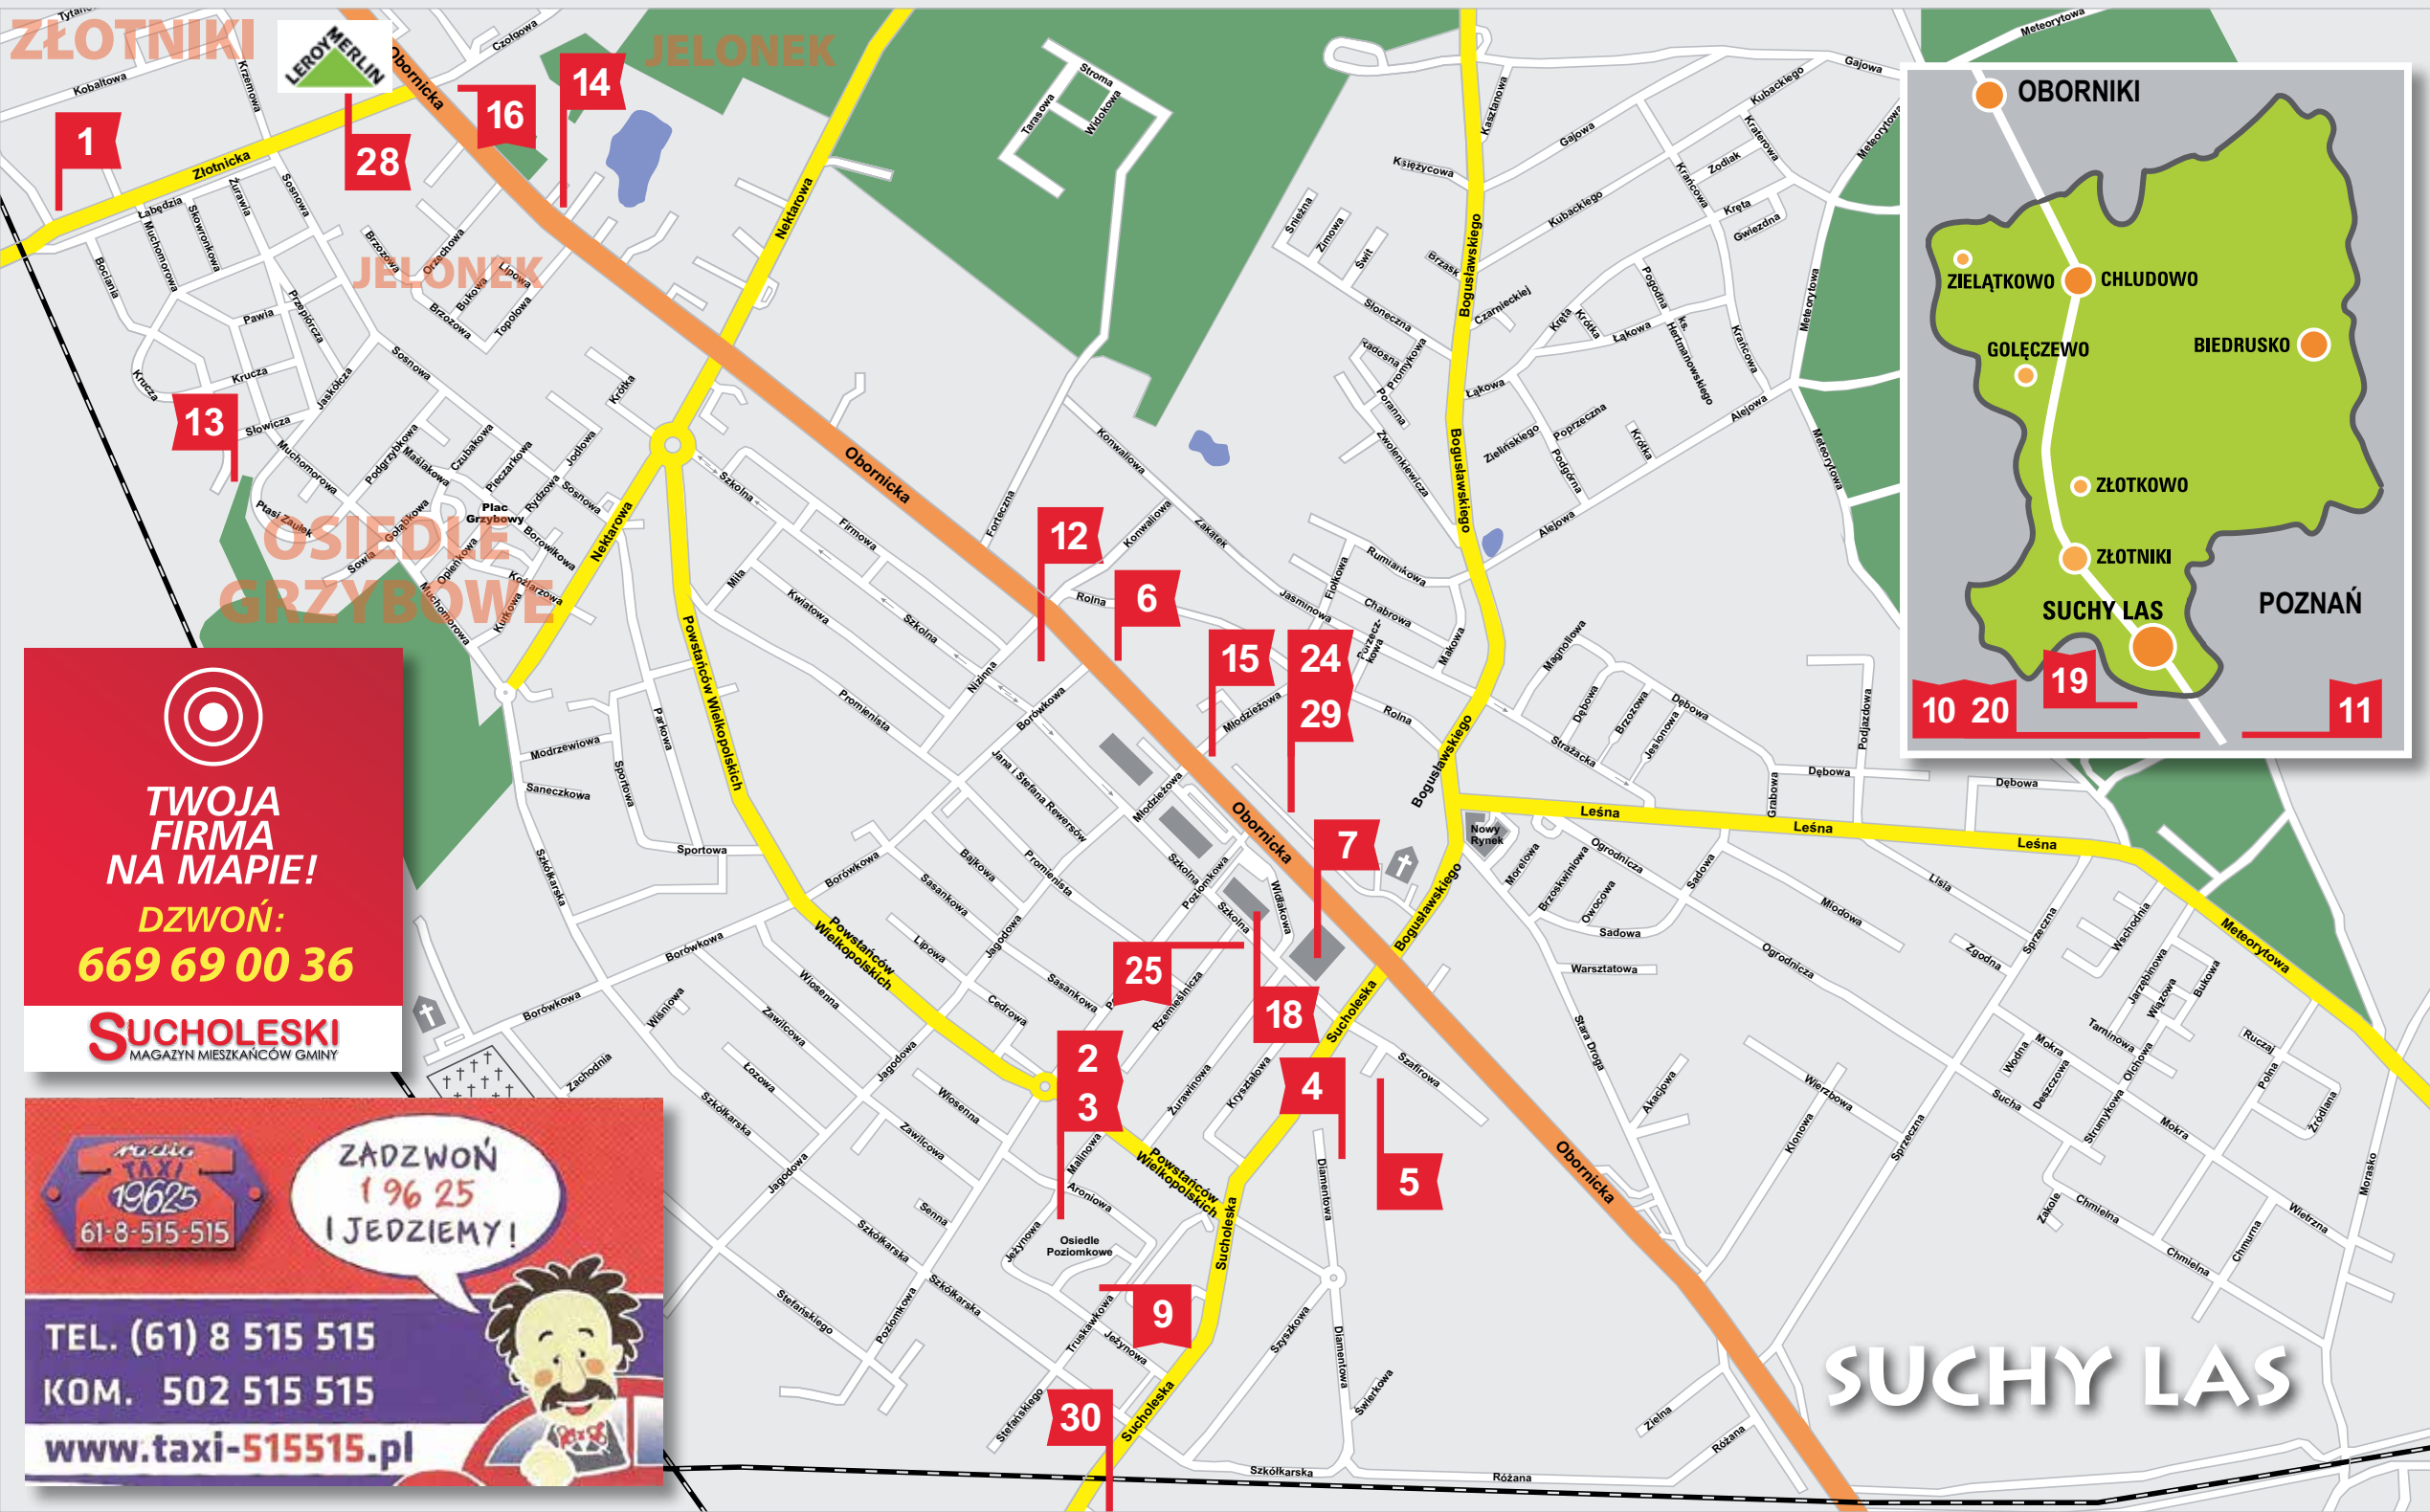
ZŁOTNIKI
LEROY MERLIN
JELONEK
14
16
1
28
Złotnicka
Obornicka
Nektarowa
JELONEK
13
OSIEDLE GRZYBOWE
Plac Grzybowy
Obornicka
12
6
15
24
29
7
Nowy Rynek
Bogusławskiego
Leśna
Leśna
Leśna
Meteorytowa
25
18
2
3
4
5
9
30
Powstańców Wielkopolskich
Sucholeska
Obornicka
Osiedle Poziomkowe
Szkolna
Szkólkarska
Różana

OBORNIKI
ZIELĄTKOWO
CHLUDOWO
GOLĘCZEWO
BIEDRUSKO
ZŁOTKOWO
ZŁOTNIKI
SUCHY LAS
POZNAŃ
19
10 20
11

TWOJA FIRMA NA MAPIE!
DZWOŃ:
669 69 00 36
SUCHOLESKI
MAGAZYN MIESZKAŃCÓW GMINY

radio TAXI 19625
61-8-515-515
ZADZWOŃ 1 96 25 I JEDZIEMY!
TEL. (61) 8 515 515
KOM. 502 515 515
www.taxi-515515.pl

SUCHY LAS